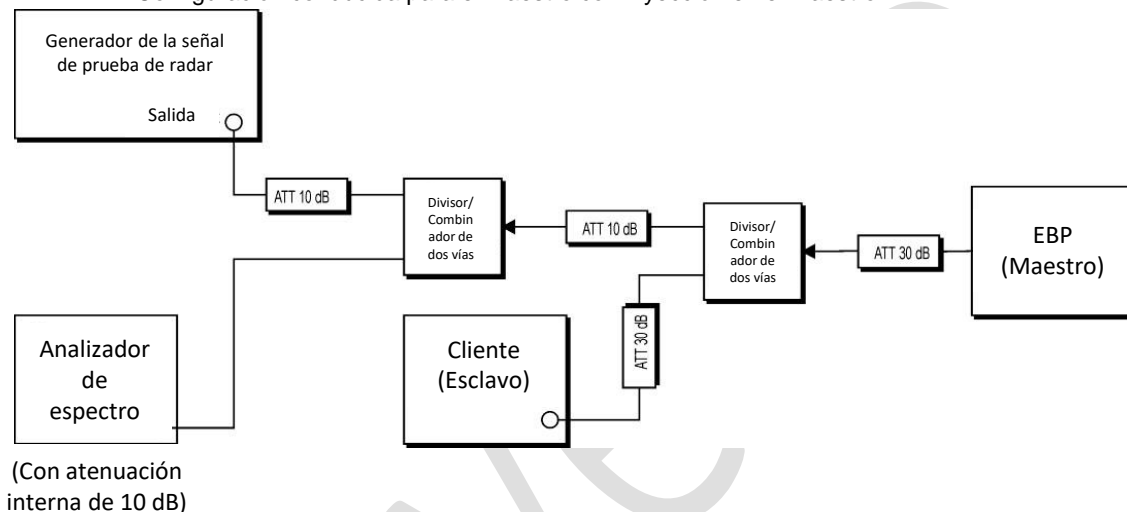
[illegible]

Generador de la señal de prueba de radar

Salida

ATT 10 dB

Divisor/ Combinador de dos vías

ATT 10 dB

Divisor/ Combinador de dos vías

ATT 30 dB

EBP (Maestro)

ATT 30 dB

Analizador de espectro

Cliente (Esclavo)

(Con atenuación interna de 10 dB)